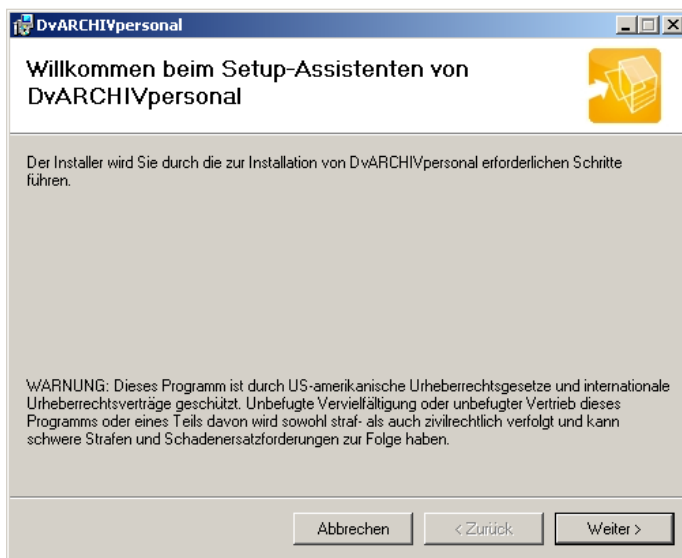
DvARCHIVpersonal

Willkommen beim Setup-Assistenten von DvARCHIVpersonal

Der Installer wird Sie durch die zur Installation von DvARCHIVpersonal erforderlichen Schritte führen.

WARNUNG: Dieses Programm ist durch US-amerikanische Urheberrechtsgesetze und internationale Urheberrechtsverträge geschützt. Unbefugte Vervielfältigung oder unbefugter Vertrieb dieses Programms oder eines Teils davon wird sowohl straf- als auch zivilrechtlich verfolgt und kann schwere Strafen und Schadenersatzforderungen zur Folge haben.

Abbrechen   < Zurück   Weiter >